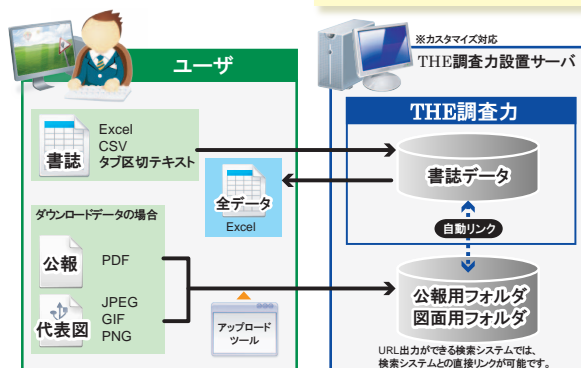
ユーザ

※カスタマイズ対応
THE調査力設置サーバ

THE調査力

書誌

Excel
CSV
タブ区切テキスト

書誌データ

全データ
Excel

自動リンク

ダウンロードデータの場合

公報
PDF

代表図
JPEG
GIF
PNG

アップロードツール

公報用フォルダ
図面用フォルダ

URL出力ができる検索システムでは、検索システムとの直接リンクが可能です。